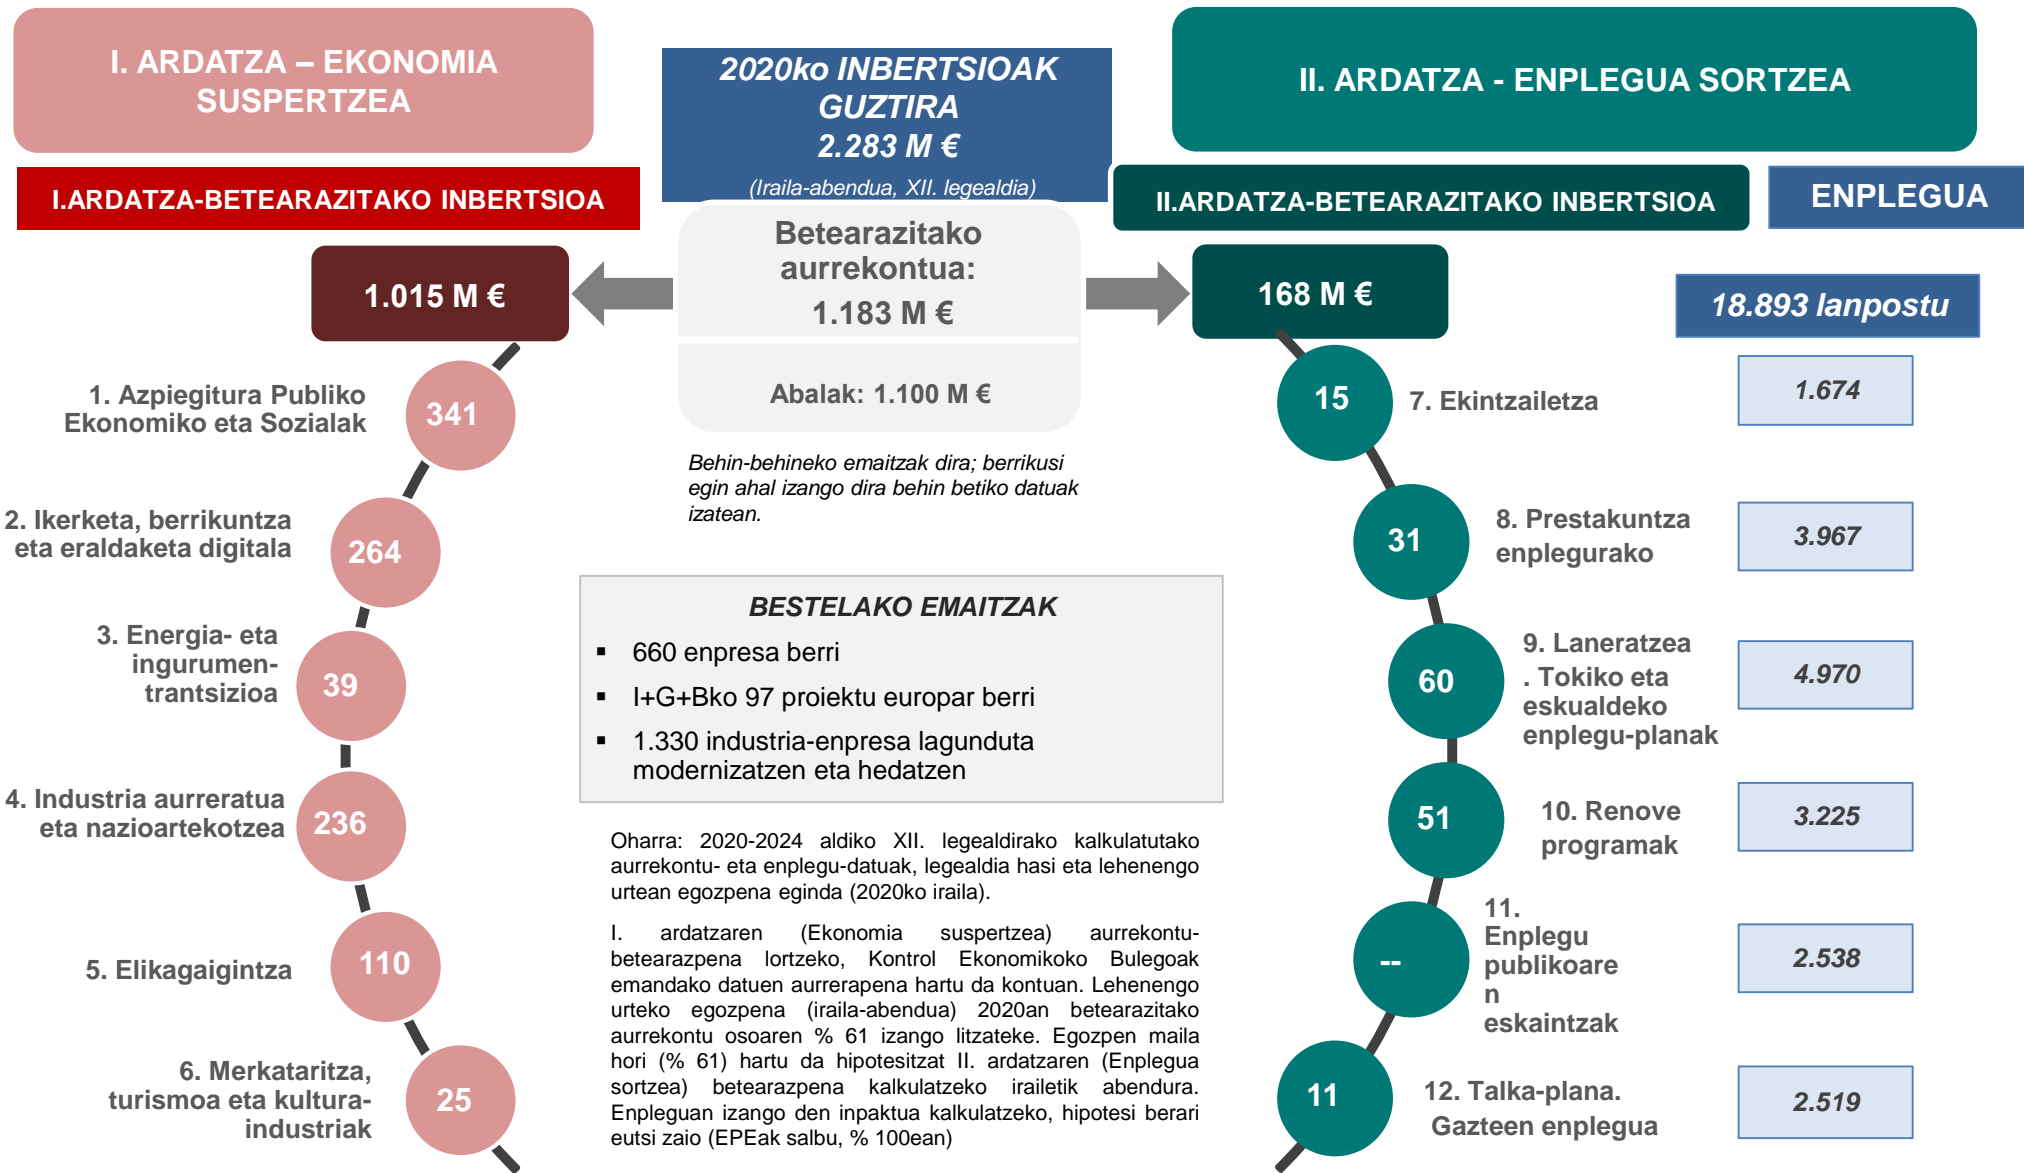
I. ARDATZA – EKONOMIA SUSPERTZEA

2020ko INBERTSIOAK GUZTIRA
2.283 M €
(Iraila-abendua, XII. legealdia)

II. ARDATZA - ENPLEGUA SORTZEA

I.ARDATZA-BETEARAZITAKO INBERTSIOA

II.ARDATZA-BETEARAZITAKO INBERTSIOA

ENPLEGUA

1.015 M €

Betearazitako aurrekontua:
1.183 M €

Abalak: 1.100 M €

168 M €

18.893 lanpostu

1. Azpiegitura Publiko Ekonomiko eta Sozialak
341

2. Ikerketa, berrikuntza eta eraldaketa digitala
264

3. Energia- eta ingurumen-trantsizioa
39

4. Industria aurreratua eta nazioartekotzea
236

5. Elikagaigintza
110

6. Merkataritza, turismoa eta kultura-industriak
25

Behin-behineko emaitzak dira; berrikusi egin ahal izango dira behin betiko datuak izatean.

BESTELAKO EMAITZAK
▪ 660 enpresa berri
▪ I+G+Bko 97 proiektu europar berri
▪ 1.330 industria-enpresa lagunduta modernizatzen eta hedatzen

Oharra: 2020-2024 aldiko XII. legealdirako kalkulatutako aurrekontu- eta enplegu-datuak, legealdia hasi eta lehenengo urtean egozpena eginda (2020ko iraila).

I. ardatzaren (Ekonomia suspertzea) aurrekontu-betearazpena lortzeko, Kontrol Ekonomikoko Bulegoak emandako datuen aurrerapena hartu da kontuan. Lehenengo urteko egozpena (iraila-abendua) 2020an betearazitako aurrekontu osoaren % 61 izango litzateke. Egozpen maila hori (% 61) hartu da hipotesitzat II. ardatzaren (Enplegua sortzea) betearazpena kalkulatzeko irailetik abendura. Enpleguan izango den inpaktua kalkulatzeko, hipotesi berari eutsi zaio (EPEak salbu, % 100ean)

15
7. Ekintzailetza
1.674

31
8. Prestakuntza enplegurako
3.967

60
9. Laneratzea . Tokiko eta eskualdeko enplegu-planak
4.970

51
10. Renove programak
3.225

--
11. Enplegu publikoare n eskaintzak
2.538

11
12. Talka-plana. Gazteen enplegua
2.519